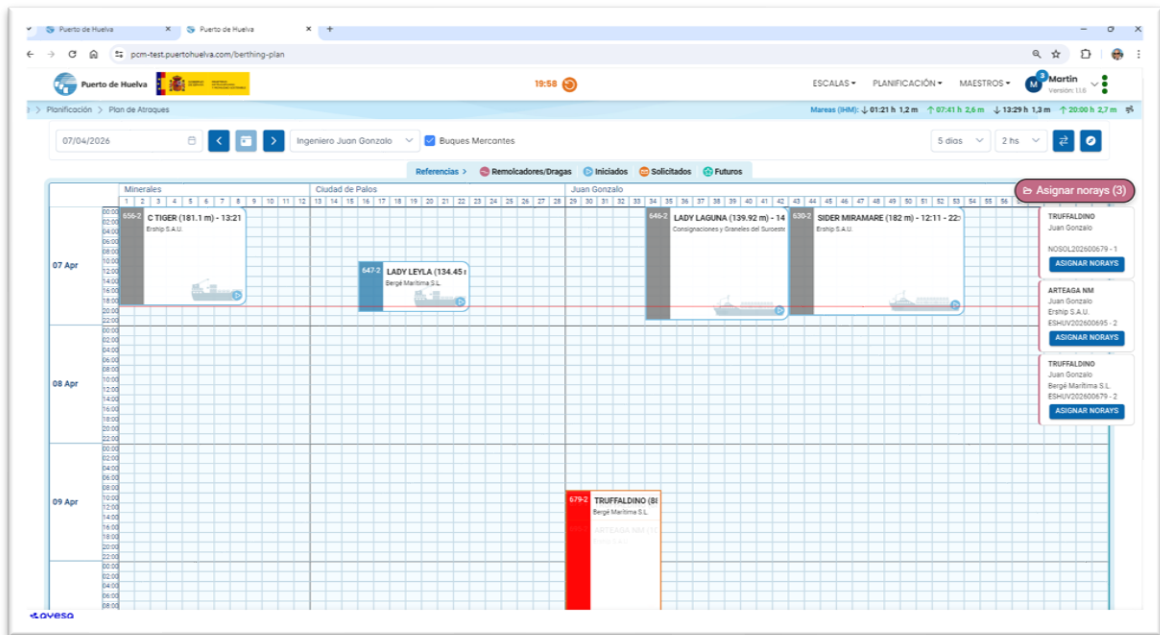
Puerto de Huelva × Puerto de Huelva × +

pcm-test.puertohuelva.com/berthing-plan

Puerto de Huelva

19:58

ESCALAS ▾ PLANIFICACIÓN ▾ MAESTROS ▾ Martin Versión: 1.1.6

Planificación > Plan de Atraques

Mareas (IHM): ↓ 01:21 h 1,2 m ↑ 07:41 h 2,6 m ↓ 13:29 h 1,3 m ↑ 20:00 h 2,7 m

07/04/2026

Ingeniero Juan Gonzalo Buques Mercantes

5 días 2 hs

Referencias > Remolcadores/Dragas Iniciados Solicitados Futuros

Asignar norays (3)

Minerales Ciudad de Palos Juan Gonzalo

1 2 3 4 5 6 7 8 9 10 11 12 13 14 15 16 17 18 19 20 21 22 23 24 25 26 27 28 29 30 31 32 33 34 35 36 37 38 39 40 41 42 43 44 45 46 47 48 49 50 51 52 53 54 55 56

07 Apr
00:00 02:00 04:00 06:00 08:00 10:00 12:00 14:00 16:00 18:00 20:00 22:00

656-2 C TIGER (181.1 m) - 13:21
Ership S.A.U.

647-2 LADY LEYLA (134.45
Bergé Marítima S.L.

646-2 LADY LAGUNA (139.92 m) - 14
Consignaciones y Graneles del Suroeste

630-2 SIDER MIRAMARE (182 m) - 12:11 - 22
Ership S.A.U.

08 Apr
00:00 02:00 04:00 06:00 08:00 10:00 12:00 14:00 16:00 18:00 20:00 22:00

09 Apr
00:00 02:00 04:00 06:00 08:00 10:00 12:00 14:00 16:00 18:00 20:00 22:00

679-2 TRUFFALDINO (8
Bergé Marítima S.L.
ARTEAGA NM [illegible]

00:00 02:00 04:00 06:00 08:00

TRUFFALDINO
Juan Gonzalo
NOSOL202600679 - 1
ASIGNAR NORAYS

ARTEAGA NM
Juan Gonzalo
Ership S.A.U.
ESHUV202600695 - 2
ASIGNAR NORAYS

TRUFFALDINO
Juan Gonzalo
Bergé Marítima S.L.
ESHUV202600679 - 2
ASIGNAR NORAYS

ayesa